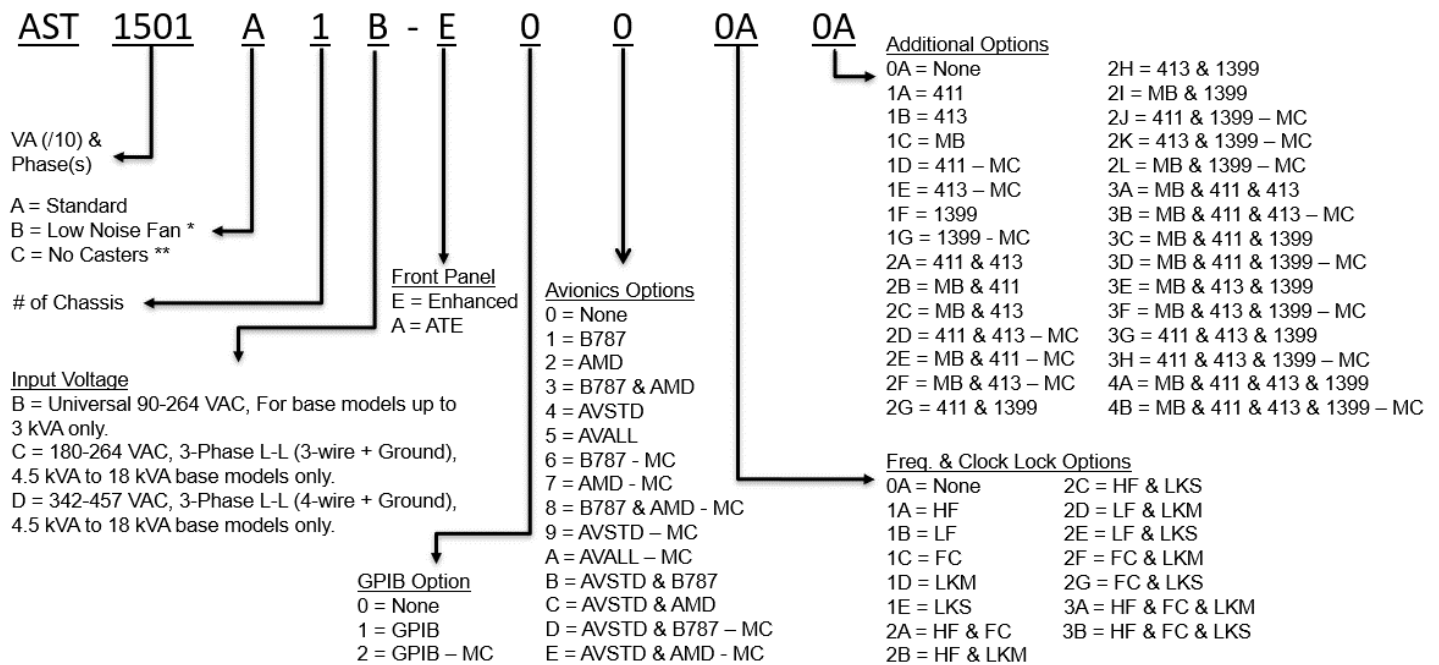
AST 1501 A 1 B - E 0 0 0A 0A

VA (/10) & Phase(s)

A = Standard
B = Low Noise Fan *
C = No Casters **

# of Chassis

Input Voltage
B = Universal 90-264 VAC, For base models up to 3 kVA only.
C = 180-264 VAC, 3-Phase L-L (3-wire + Ground), 4.5 kVA to 18 kVA base models only.
D = 342-457 VAC, 3-Phase L-L (4-wire + Ground), 4.5 kVA to 18 kVA base models only.

Front Panel
E = Enhanced
A = ATE

GPIB Option
0 = None
1 = GPIB
2 = GPIB – MC

Avionics Options
0 = None
1 = B787
2 = AMD
3 = B787 & AMD
4 = AVSTD
5 = AVALL
6 = B787 - MC
7 = AMD - MC
8 = B787 & AMD - MC
9 = AVSTD – MC
A = AVALL – MC
B = AVSTD & B787
C = AVSTD & AMD
D = AVSTD & B787 – MC
E = AVSTD & AMD - MC

Additional Options
0A = None
1A = 411
1B = 413
1C = MB
1D = 411 – MC
1E = 413 – MC
1F = 1399
1G = 1399 - MC
2A = 411 & 413
2B = MB & 411
2C = MB & 413
2D = 411 & 413 – MC
2E = MB & 411 – MC
2F = MB & 413 – MC
2G = 411 & 1399
2H = 413 & 1399
2I = MB & 1399
2J = 411 & 1399 – MC
2K = 413 & 1399 – MC
2L = MB & 1399 – MC
3A = MB & 411 & 413
3B = MB & 411 & 413 – MC
3C = MB & 411 & 1399
3D = MB & 411 & 1399 – MC
3E = MB & 413 & 1399
3F = MB & 413 & 1399 – MC
3G = 411 & 413 & 1399
3H = 411 & 413 & 1399 – MC
4A = MB & 411 & 413 & 1399
4B = MB & 411 & 413 & 1399 – MC

Freq. & Clock Lock Options
0A = None
1A = HF
1B = LF
1C = FC
1D = LKM
1E = LKS
2A = HF & FC
2B = HF & LKM
2C = HF & LKS
2D = LF & LKM
2E = LF & LKS
2F = FC & LKM
2G = FC & LKS
3A = HF & FC & LKM
3B = HF & FC & LKS